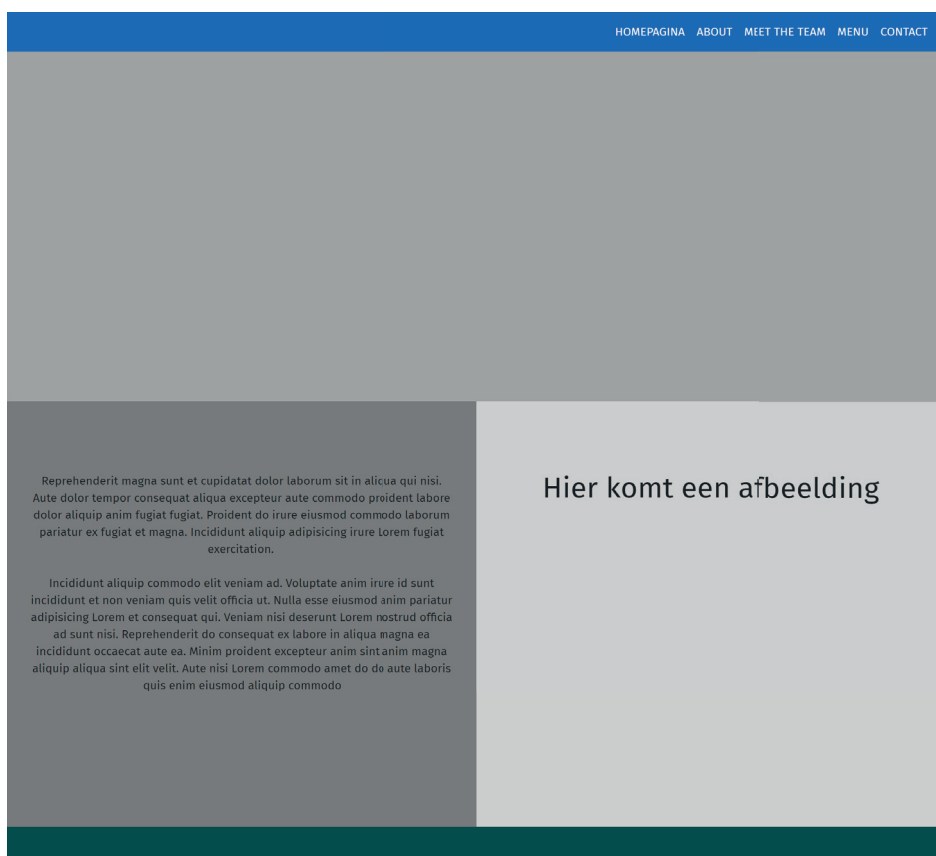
HOMEPAGINA ABOUT MEET THE TEAM MENU CONTACT

Reprehenderit magna sunt et cupidatat dolor laborum sit in alicua qui nisi. Aute dolor tempor consequat aliqua excepteur aute commodo proident labore dolor aliquip anim fugiat fugiat. Proident do irure eiusmod commodo laborum pariatur ex fugiat et magna. Incididunt aliquip adipisicing irure Lorem fugiat exercitation.

Incididunt aliquip commodo elit veniam ad. Voluptate anim irure id sunt incididunt et non veniam quis velit officia ut. Nulla esse eiusmod anim pariatur adipisicing Lorem et consequat qui. Veniam nisi deserunt Lorem nostrud officia ad sunt nisi. Reprehenderit do consequat ex labore in aliqua magna ea incididunt occaecat aute ea. Minim proident excepteur anim sint anim magna aliquip aliqua sint elit velit. Aute nisi Lorem commodo amet do do aute laboris quis enim eiusmod aliquip commodo

Hier komt een afbeelding